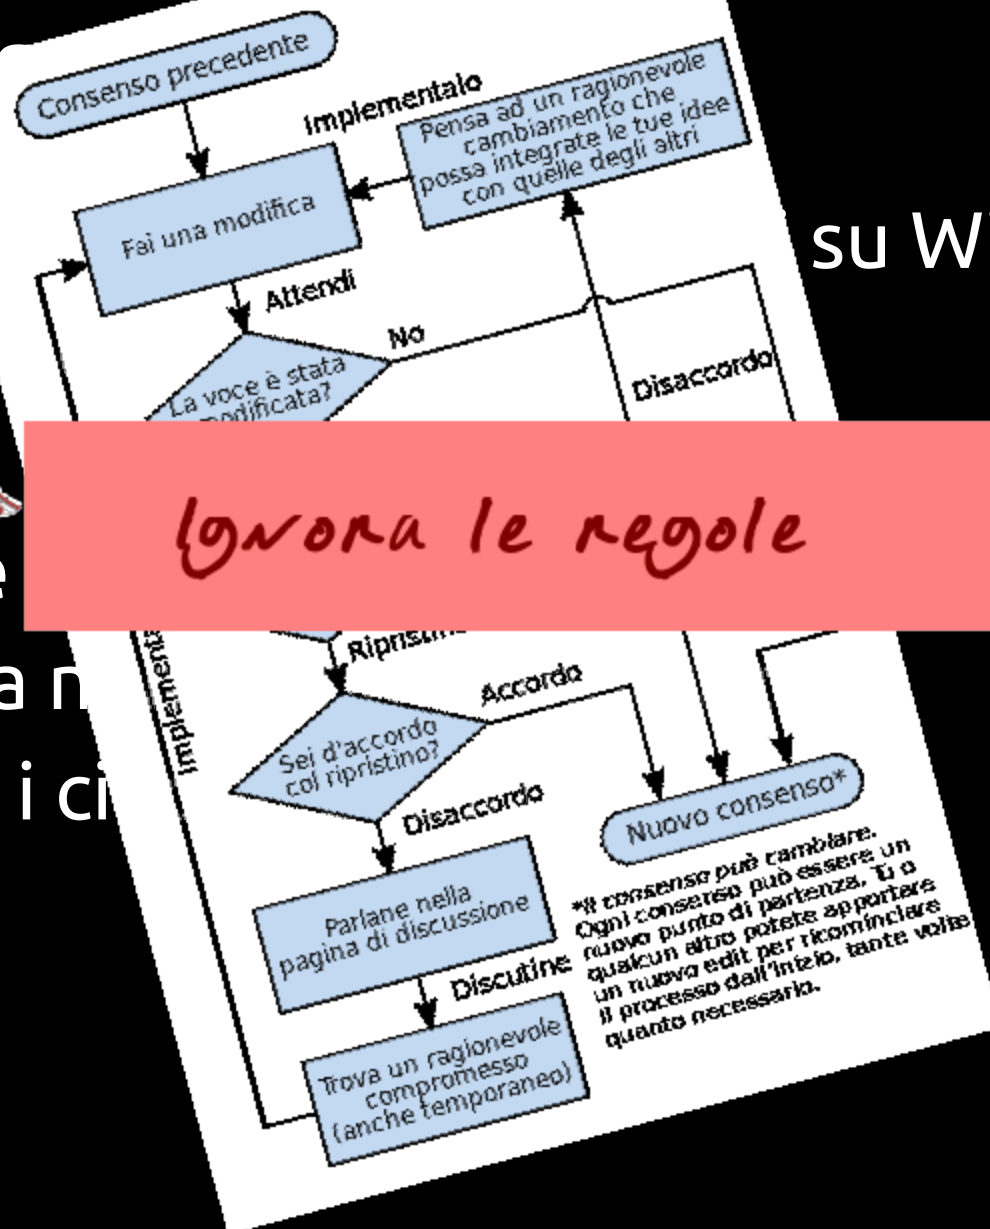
Consenso precedente

Implementalo

Pensa ad un ragionevole cambiamento che possa integrate le tue idee con quelle degli altri

Fai una modifica

su W

Attendi

No

La voce è stata modificata?

Disaccordo

Ignora le regole

e

a n

i ci

Implementa

Ripristi

Accordo

Sei d'accordo col ripristino?

Disaccordo

Nuovo consenso*

Parlane nella pagina di discussione

*Il consenso può cambiare. Ogni consenso può essere un nuovo punto di partenza. Tu o qualcun altro potete apportare un nuovo edit per ricominciare il processo dall'inizio, tante volte quanto necessario.

Discutine

Trova un ragionevole compromesso (anche temporaneo)